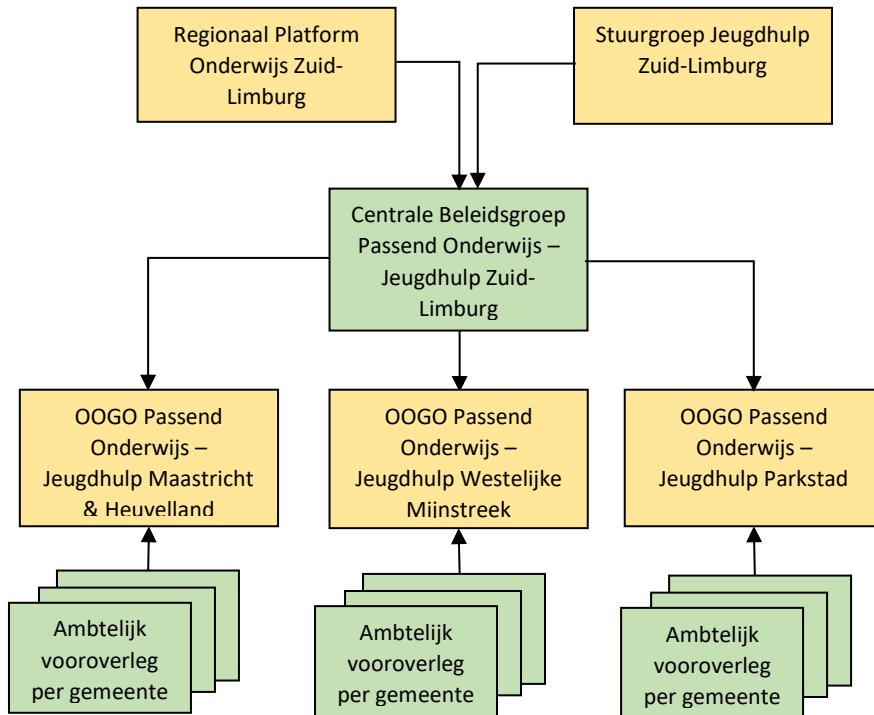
Regionaal Platform Onderwijs Zuid-Limburg

Stuurgroep Jeugdhulp Zuid-Limburg

Centrale Beleidsgroep Passend Onderwijs – Jeugdhulp Zuid-Limburg

OOGO Passend Onderwijs – Jeugdhulp Maastricht & Heuvelland

OOGO Passend Onderwijs – Jeugdhulp Westelijke Mijnstreek

OOGO Passend Onderwijs – Jeugdhulp Parkstad

Ambtelijk vooroverleg per gemeente

Ambtelijk vooroverleg per gemeente

Ambtelijk vooroverleg per gemeente